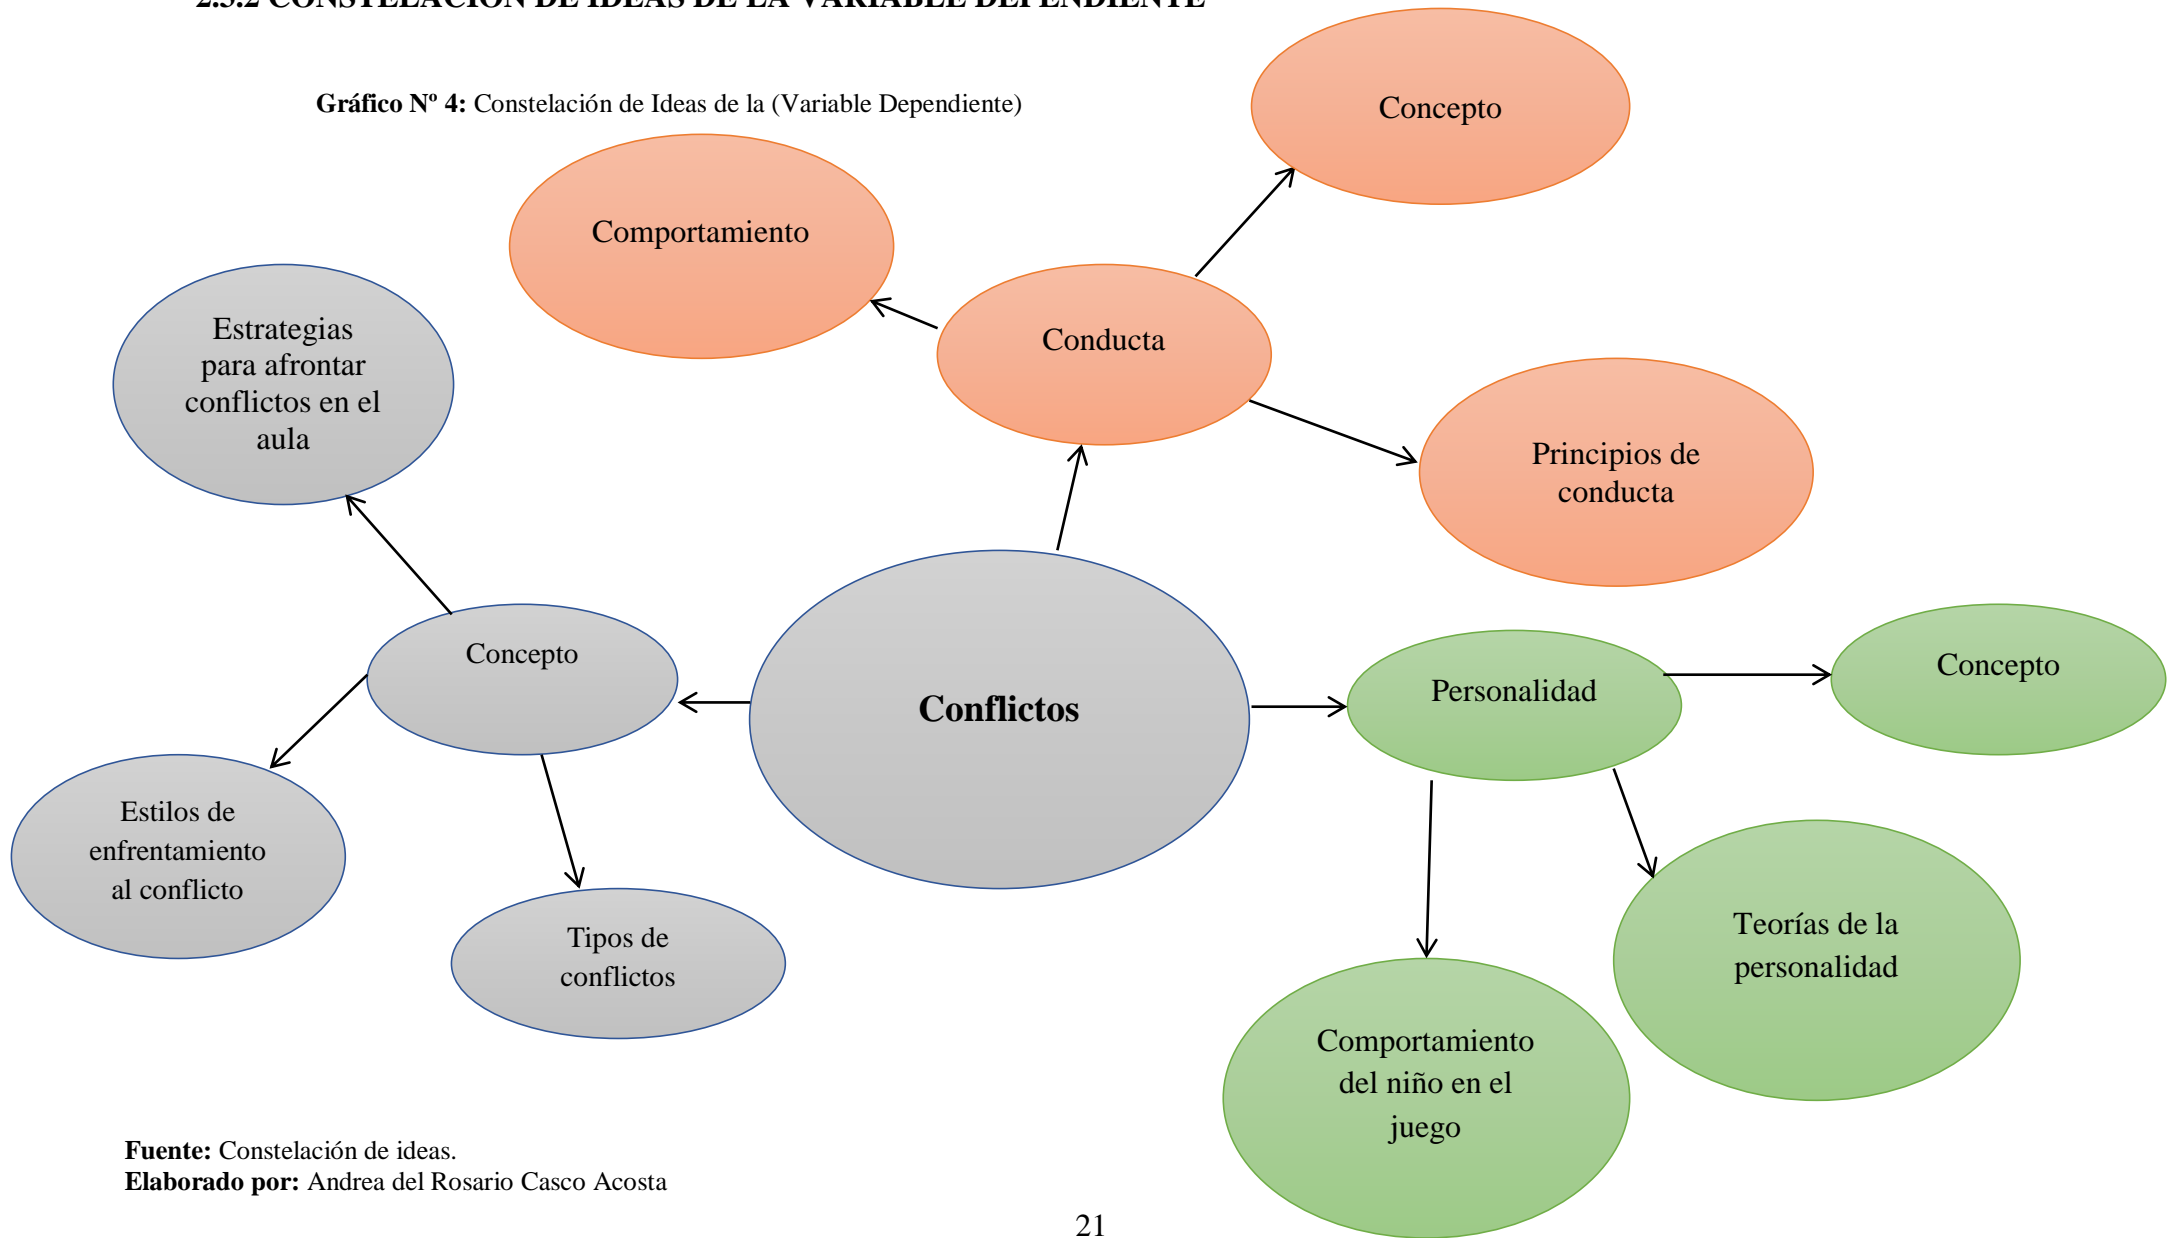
2.5.2 CONSTELACIÓN DE IDEAS DE LA VARIABLE DEPENDIENTE

**Gráfico Nº 4:** Constelación de Ideas de la (Variable Dependiente)

Concepto

Comportamiento

Conducta

Estrategias para afrontar conflictos en el aula

Principios de conducta

Concepto

**Conflictos**

Personalidad

Concepto

Estilos de enfrentamiento al conflicto

Tipos de conflictos

Teorías de la personalidad

Comportamiento del niño en el juego

**Fuente:** Constelación de ideas.
**Elaborado por:** Andrea del Rosario Casco Acosta

21